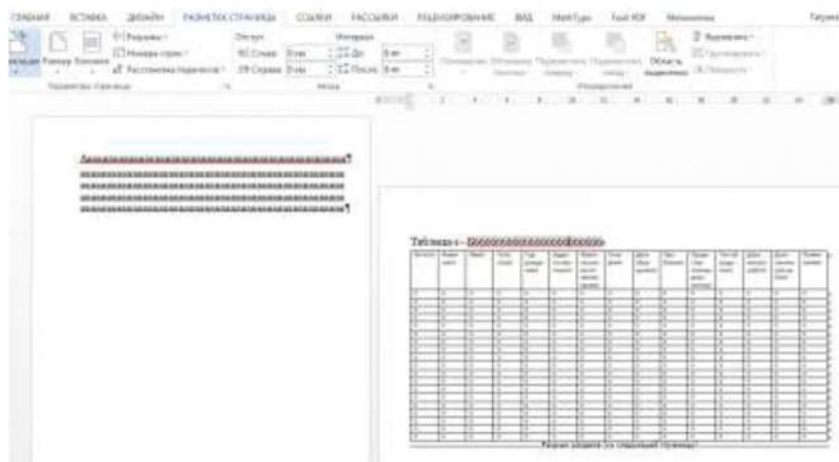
ГЛАВНАЯ ВСТАВКА ДИЗАЙН РАЗМЕТКА СТРАНИЦЫ ССЫЛКИ РАССЫЛКИ РЕЦЕНЗИРОВАНИЕ ВИД MathType Foxit PDF

Размер Колонки Разрывы Номера строк Расстановка переносов

Отступ Слева: 0 см Справа: 0 см

Интервал До: 0 пт После: 0 пт

Параметры страницы

Абзац

Упорядочение

Область выделения

Выровнять Группировать Повернуть

Таблица 1 –

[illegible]